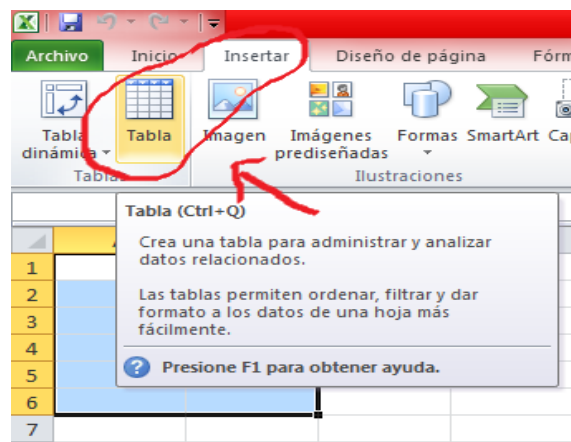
Archivo Inicio Insertar Diseño de página Fórm

Tabla dinámica Tabla Imagen Imágenes prediseñadas Formas SmartArt Cap

Tablas Ilustraciones

Tabla (Ctrl+Q)

Crea una tabla para administrar y analizar datos relacionados.

Las tablas permiten ordenar, filtrar y dar formato a los datos de una hoja más fácilmente.

Presione F1 para obtener ayuda.

1
2
3
4
5
6
7